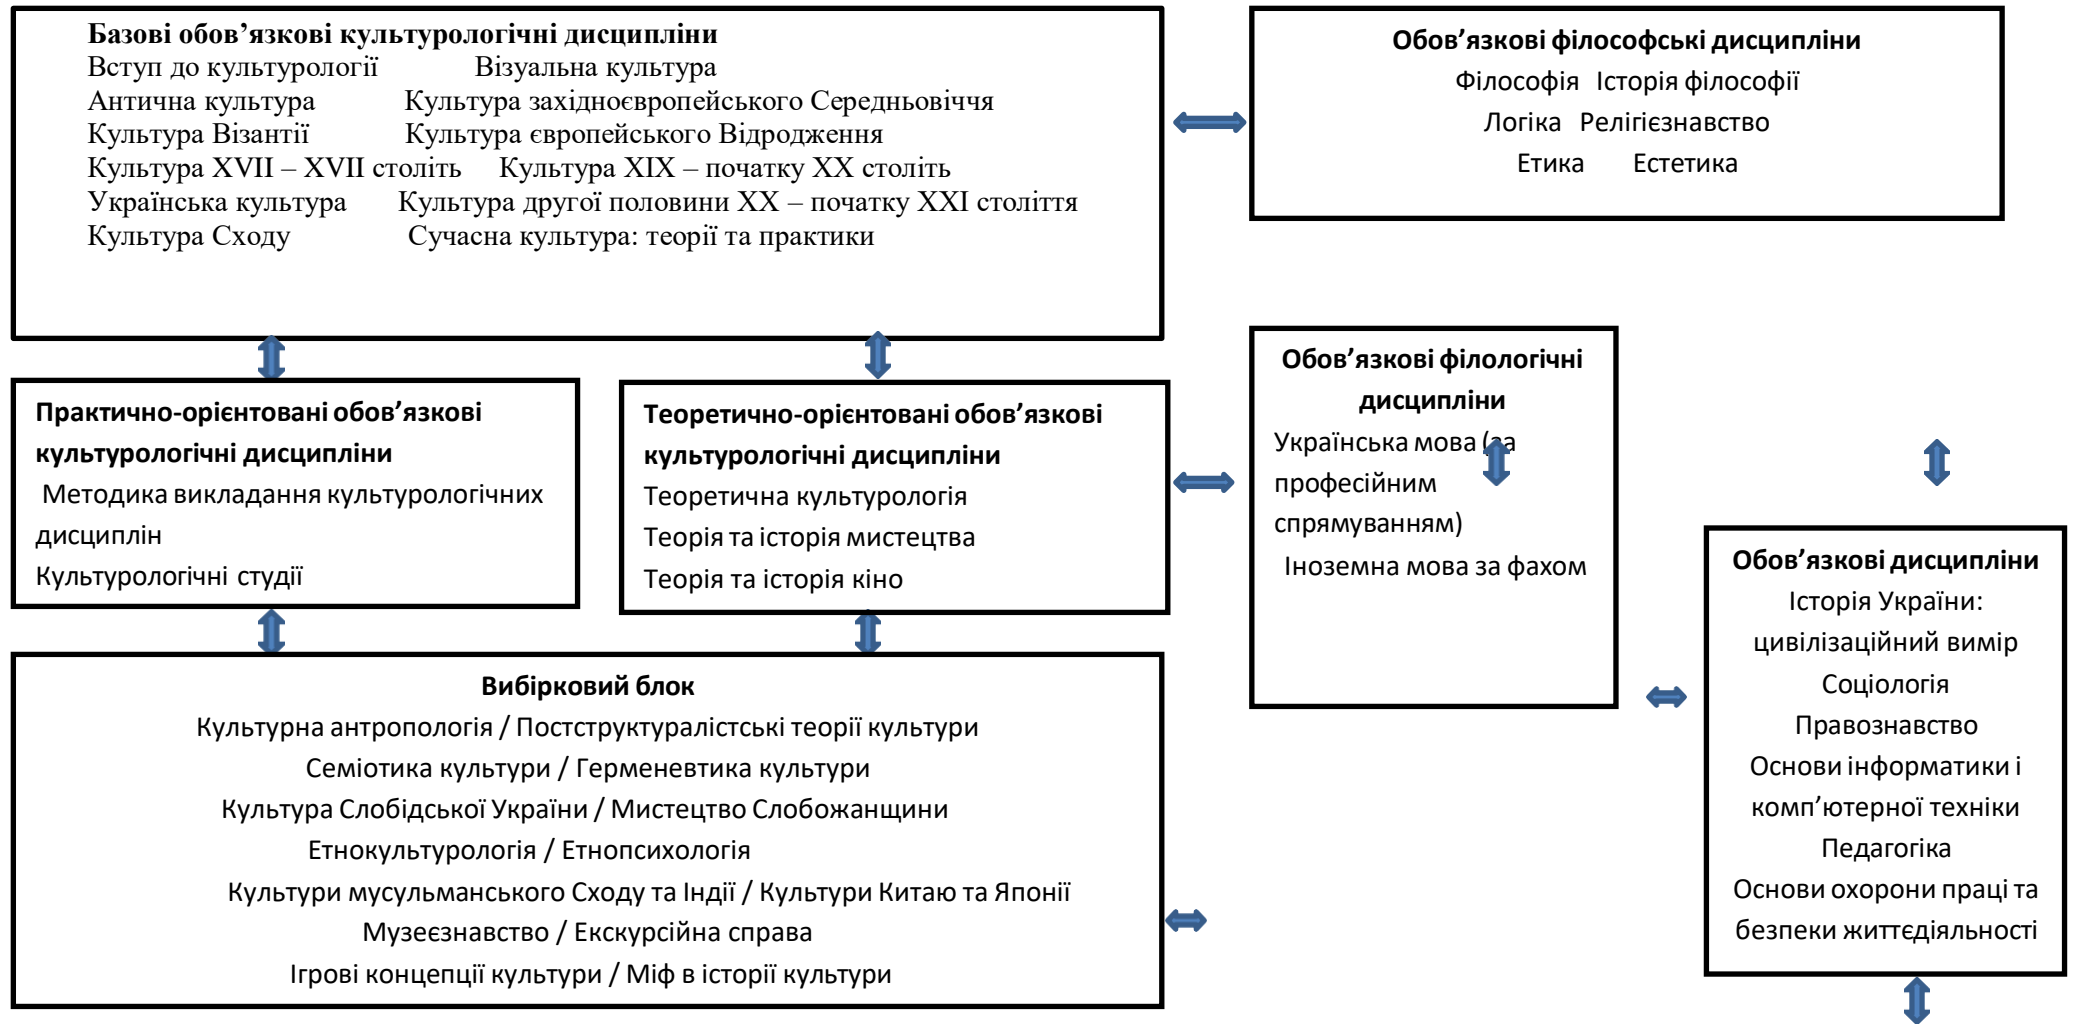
Базові обов’язкові культурологічні дисципліни
Вступ до культурології Візуальна культура
Антична культура Культура західноєвропейського Середньовіччя
Культура Візантії Культура європейського Відродження
Культура XVII – XVII століть Культура XIX – початку XX століть
Українська культура Культура другої половини XX – початку XXI століття
Культура Сходу Сучасна культура: теорії та практики

Обов’язкові філософські дисципліни
Філософія Історія філософії
Логіка Релігієзнавство
Етика Естетика

Практично-орієнтовані обов’язкові культурологічні дисципліни
Методика викладання культурологічних дисциплін
Культурологічні студії

Теоретично-орієнтовані обов’язкові культурологічні дисципліни
Теоретична культурологія
Теорія та історія мистецтва
Теорія та історія кіно

Обов’язкові філологічні дисципліни
Українська мова (за професійним спрямуванням)
Іноземна мова за фахом

Обов’язкові дисципліни
Історія України: цивілізаційний вимір
Соціологія
Правознавство
Основи інформатики і комп’ютерної техніки
Педагогіка
Основи охорони праці та безпеки життєдіяльності

Вибірковий блок
Культурна антропологія / Постструктуралістські теорії культури
Семіотика культури / Герменевтика культури
Культура Слобідської України / Мистецтво Слобожанщини
Етнокультурологія / Етнопсихологія
Культури мусульманського Сходу та Індії / Культури Китаю та Японії
Музеєзнавство / Екскурсійна справа
Ігрові концепції культури / Міф в історії культури